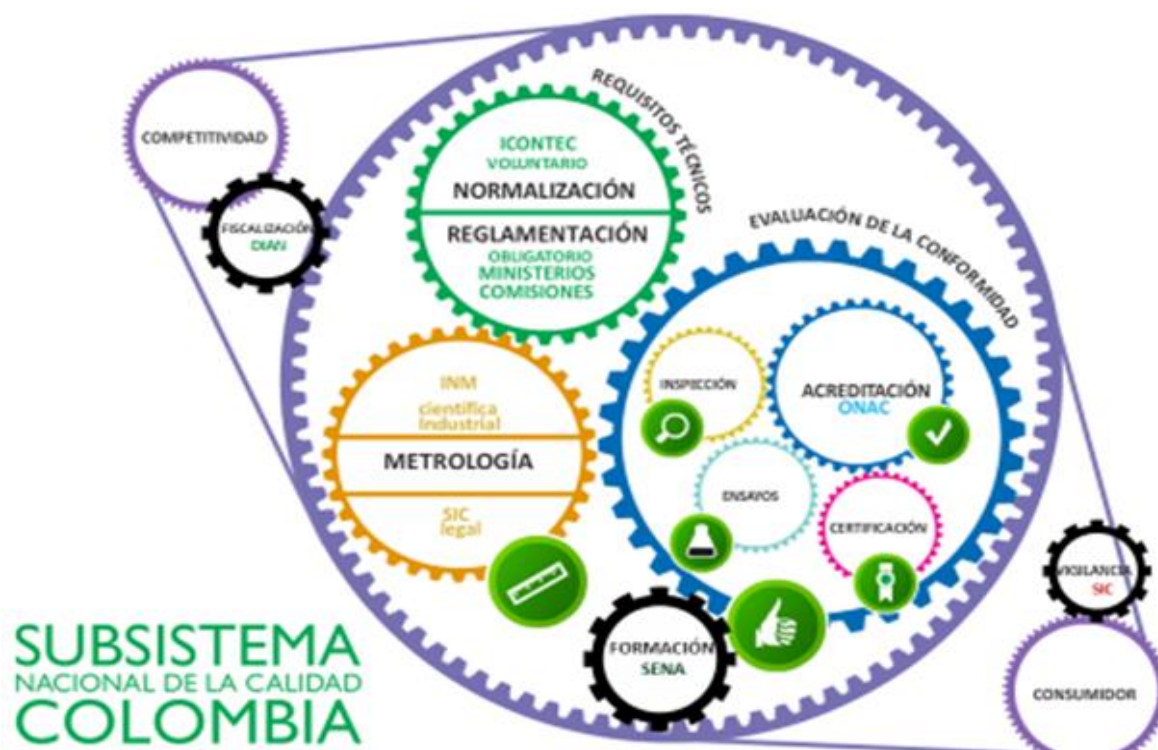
COMPETITIVIDAD

FISCALIZACIÓN
DIAN

REQUISITOS TÉCNICOS

ICONTEC
VOLUNTARIO
NORMALIZACIÓN
REGLAMENTACIÓN
OBLIGATORIO
MINISTERIOS
COMISIONES

EVALUACIÓN DE LA CONFORMIDAD

INM
científica
industrial
METROLOGÍA
SIC
legal

INSPECCIÓN

ACREDITACIÓN
ONAC

ENSAYOS

CERTIFICACIÓN

VIGILANCIA
SIC

FORMACIÓN
SENA

CONSUMIDOR

SUBSISTEMA
NACIONAL DE LA CALIDAD
COLOMBIA